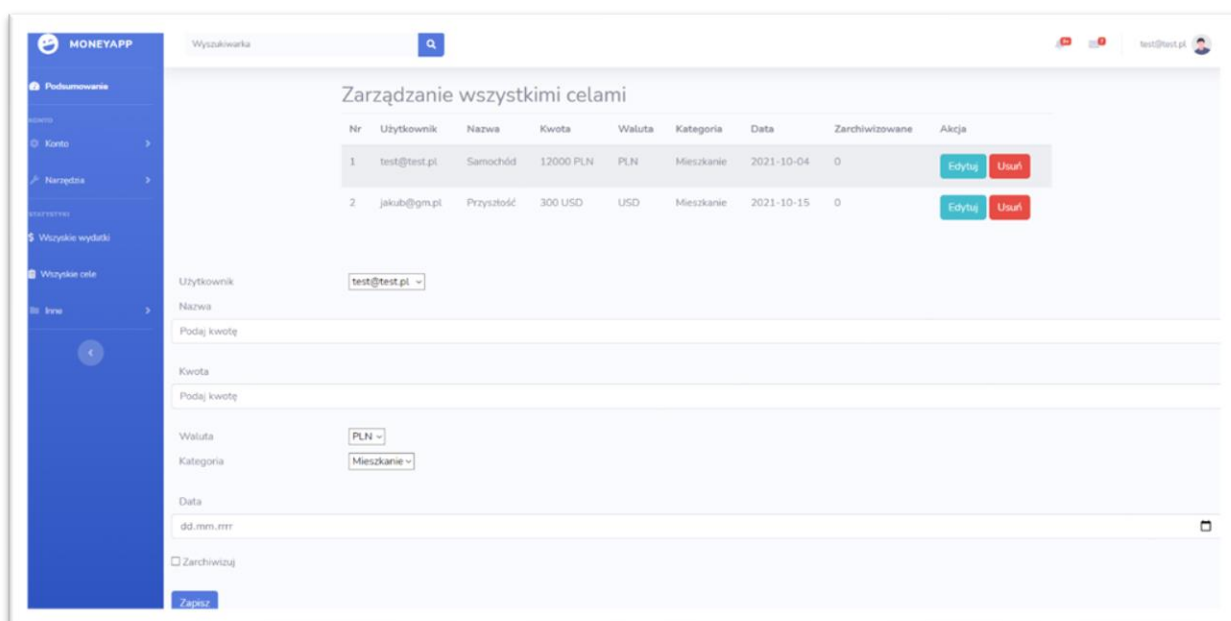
MONEYAPP

Wyszukiwarka

test@test.pl

Podsumowanie

KONTO

Konto

Narzędzia

STATYSTYKI

Wszystkie wydatki

Wszystkie cele

Inne

Zarządzanie wszystkimi celami

| Nr | Użytkownik | Nazwa | Kwota | Waluta | Kategoria | Data | Zarchiwizowane | Akcja |
|---|---|---|---|---|---|---|---|---|
| 1 | test@test.pl | Samochód | 12000 PLN | PLN | Mieszkanie | 2021-10-04 | 0 | Edytuj Usuń |
| 2 | jakub@gm.pl | Przyszłość | 300 USD | USD | Mieszkanie | 2021-10-15 | 0 | Edytuj Usuń |

Użytkownik test@test.pl

Nazwa

Podaj kwotę

Kwota

Podaj kwotę

Waluta PLN

Kategoria Mieszkanie

Data

dd.mm.rrrr

Zarchiwizuj

Zapisz